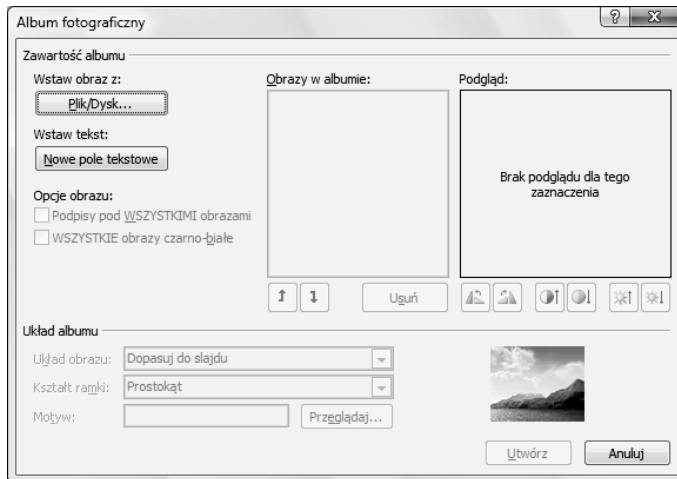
Album fotograficzny

?

Zawartość albumu

Wstaw obraz z:

Plik/Dysk...

Wstaw tekst:

Nowe pole tekstowe

Opcje obrazu:

Podpisy pod WSZYSTKIMI obrazami

WSZYSTKIE obrazy czarno-białe

Obrazy w albumie:

Podgląd:

Brak podglądu dla tego zaznaczenia

Usuń

Układ albumu

Układ obrazu: Dopasuj do slajdu

Kształt ramki: Prostokąt

Motyw:

Przeglądaj...

Utwórz

Anuluj